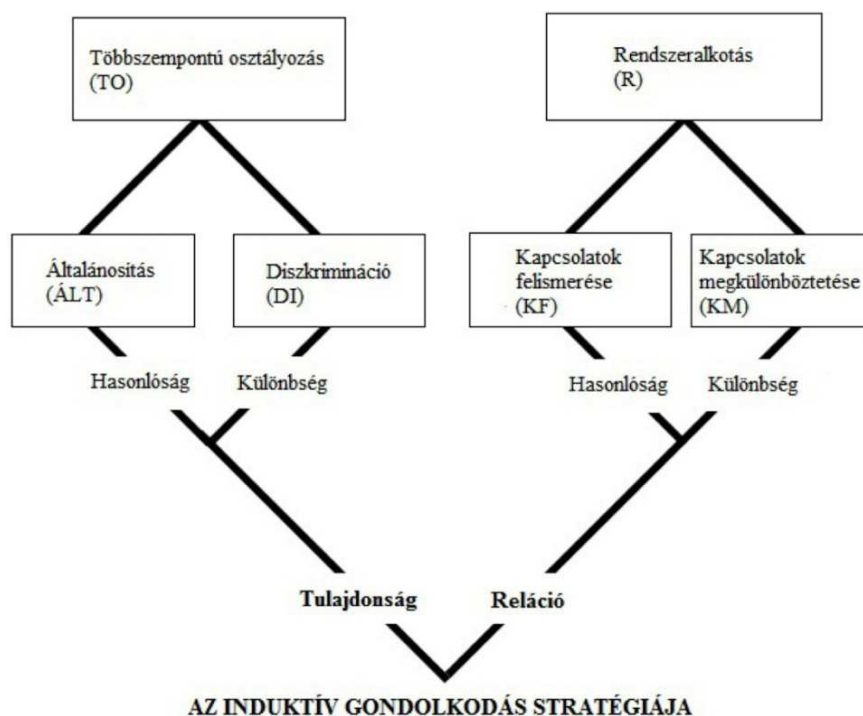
Többszempontú osztályozás (TO)

Rendszeralkotás (R)

Általánosítás (ÁLT)

Diszkrimináció (DI)

Kapcsolatok felismerése (KF)

Kapcsolatok megkülönböztetése (KM)

Hasonlóság

Különbség

Hasonlóság

Különbség

Tulajdonság

Reláció

AZ INDUKTÍV GONDOLKODÁS STRATÉGIÁJA